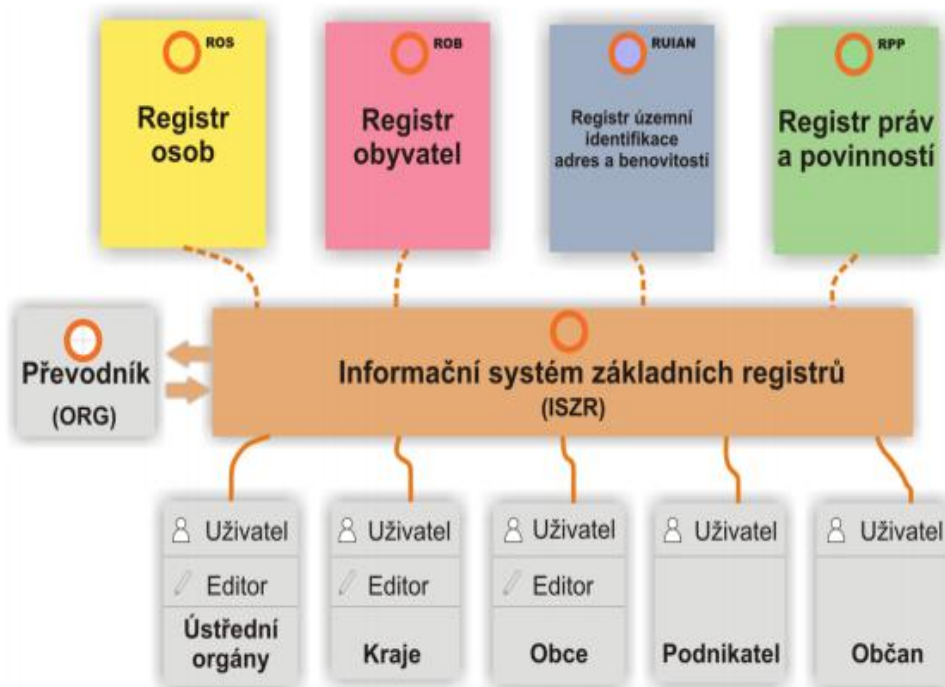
ROS
Registr osob

ROB
Registr obyvatel

RUIAN
Registr územní identifikace adres a benovitostí

RPP
Registr práv a povinností

Převodník (ORG)

Informační systém základních registrů (ISZR)

Uživatel
Editor
Ústřední orgány

Uživatel
Editor
Kraje

Uživatel
Editor
Obce

Uživatel
Podnikatel

Uživatel
Občan